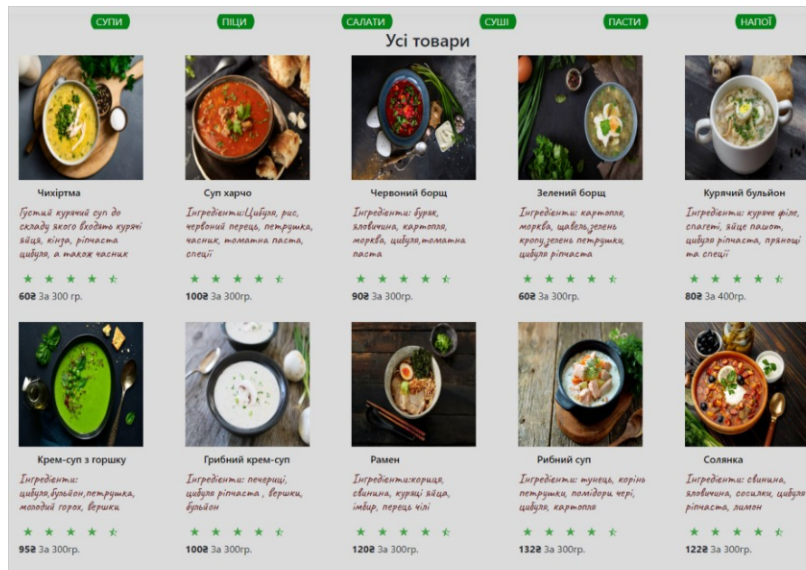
СУПИ ПІЦИ САЛАТИ СУШІ ПАСТИ НАПОЇ

Усі товари

Чихіртма

Густий курячий суп до складу якого входить курячі яйця, кінза, річчаста цибуля, а також часник

60₴ За 300 гр.

Суп харчо

Інгредієнти:Цибуля, рис, червоний перець, петрушка, часник, томатна паста, спеції

100₴ За 300гр.

Червоний борщ

Інгредієнти: буряк, яловичина, картопля, морква, цибуля,томатна паста

90₴ За 300гр.

Зелений борщ

Інгредієнти: картопля, морква, щавель,зелень кропу,зелень петрушки, цибуля річчаста

60₴ За 300гр.

Курячий бульйон

Інгредієнти: куряче філе, спагеті, яйце пашот, цибуля річчаста, пряноції та спеції

80₴ За 400гр.

Крем-суп з горшку

Інгредієнти: цибуля,бульйон,петрушка, молодий горох, вершки

95₴ За 300гр.

Грибний крем-суп

Інгредієнти: печериці, цибуля річчаста , вершки, бульйон

100₴ За 300гр.

Рамен

Інгредієнти:корица, свинина, курячі яйця, імбир, перець чілі

120₴ За 300гр.

Рибний суп

Інгредієнти: тунець, корінь петрушки, помідори чері, цибуля, картопля

132₴ За 300гр.

Солянка

Інгредієнти: свинина, яловичина, сосиски, цибуля річчаста, лимон

122₴ За 300гр.